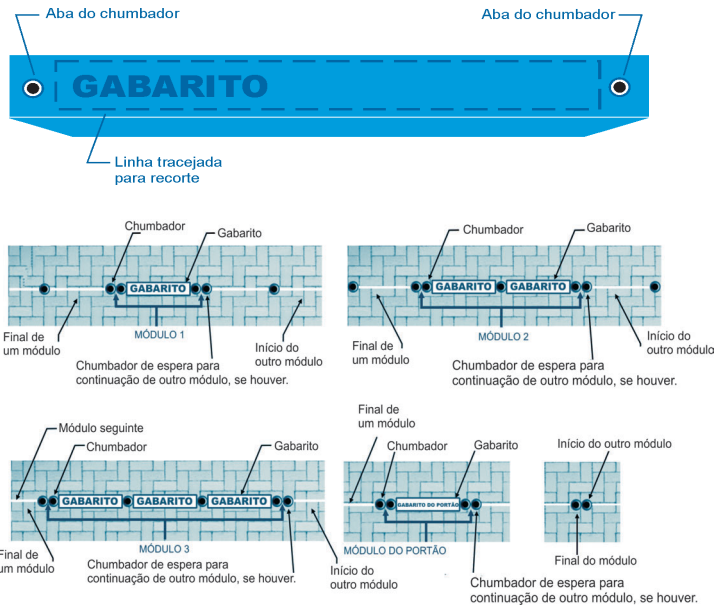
Aba do chumbador

Aba do chumbador

GABARITO

Linha tracejada para recorte

Chumbador

Gabarito

GABARITO

Final de um módulo

MÓDULO 1

Início do outro módulo

Chumbador de espera para continuação de outro módulo, se houver.

Chumbador

Gabarito

GABARITO

GABARITO

Final de um módulo

MÓDULO 2

Início do outro módulo

Chumbador de espera para continuação de outro módulo, se houver.

Módulo seguinte

Chumbador

Gabarito

GABARITO

GABARITO

GABARITO

Final de um módulo

MÓDULO 3

Chumbador de espera para continuação de outro módulo, se houver.

Início do outro módulo

Final de um módulo

Chumbador

Gabarito

GABARITO DO PORTÃO

MÓDULO DO PORTÃO

Início do outro módulo

Final do módulo

Chumbador de espera para continuação de outro módulo, se houver.